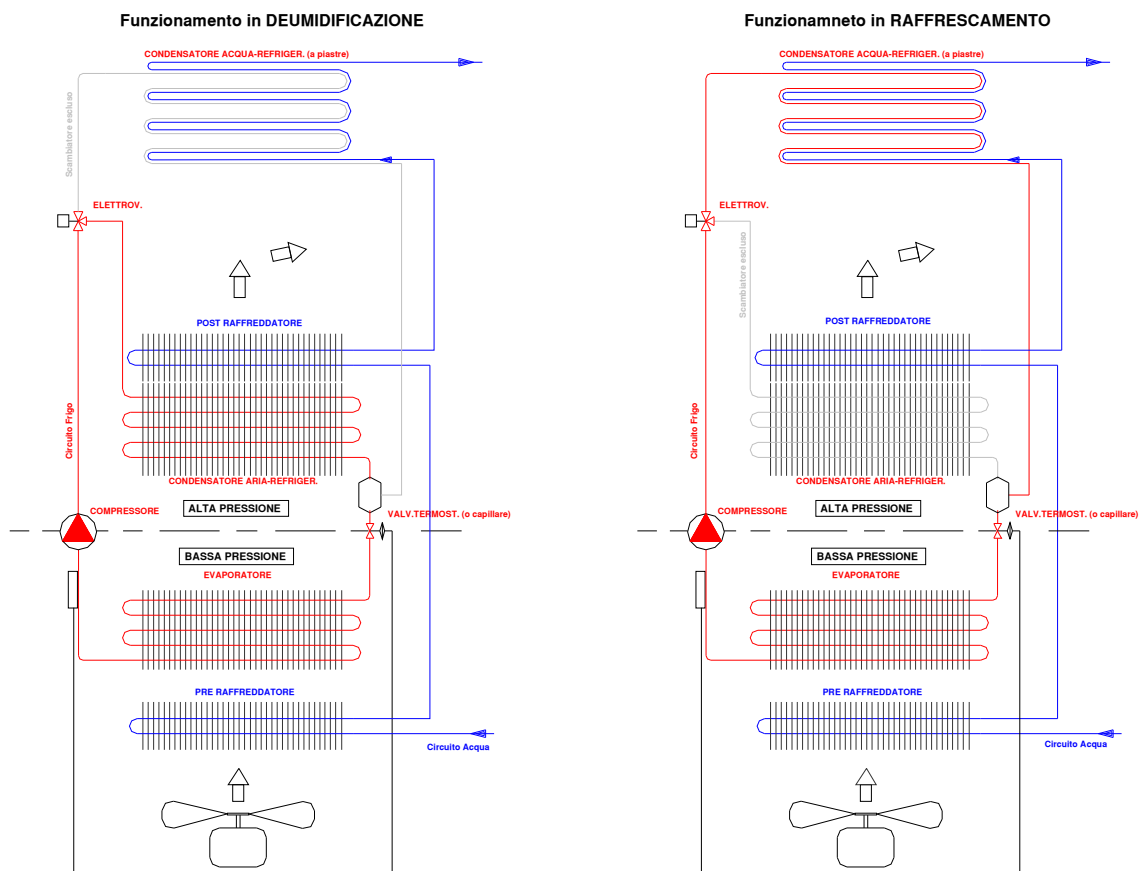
Funzionamento in DEUMIDIFICAZIONE

CONDENSATORE ACQUA-REFRIGER. (a piastre)

Scambiatore escluso

ELETTROV.

POST RAFFREDDATORE

Circuito Frigo

CONDENSATORE ARIA-REFRIGER.

COMPRESSORE

ALTA PRESSIONE

VALV.TERMOST. (o capillare)

BASSA PRESSIONE

EVAPORATORE

PRE RAFFREDDATORE

Circuito Acqua

Funzionamneto in RAFFRESCAMENTO

CONDENSATORE ACQUA-REFRIGER. (a piastre)

ELETTROV.

Scambiatore escluso

POST RAFFREDDATORE

Circuito Frigo

CONDENSATORE ARIA-REFRIGER.

COMPRESSORE

ALTA PRESSIONE

VALV.TERMOST. (o capillare)

BASSA PRESSIONE

EVAPORATORE

PRE RAFFREDDATORE

Circuito Acqua